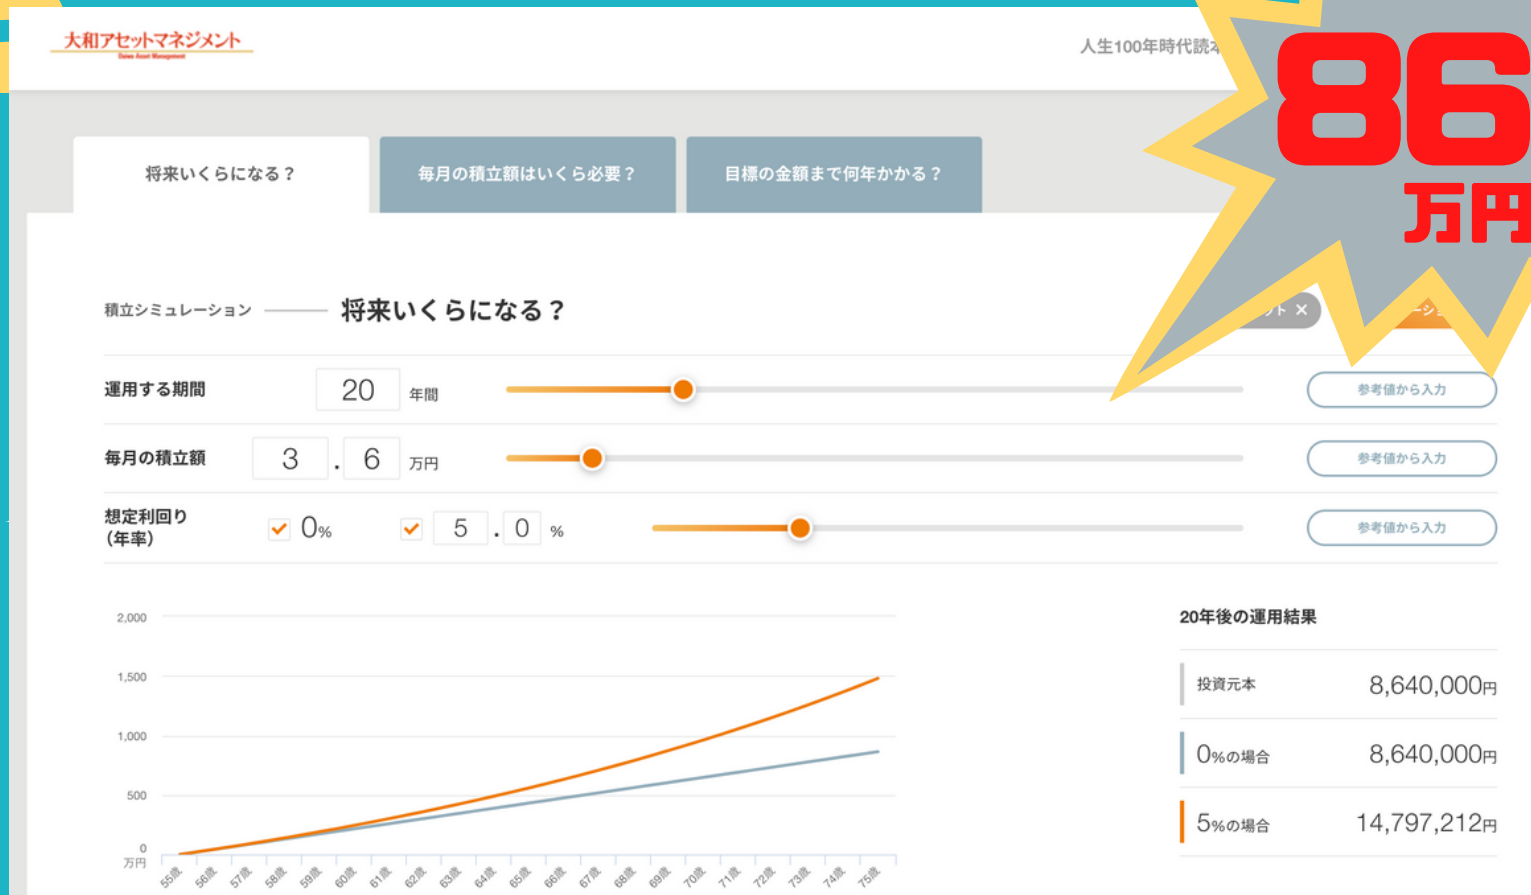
大和アセットマネジメント
Daiwa Asset Management

人生100年時代読み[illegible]

86
万円

将来いくらになる？

毎月の積立額はいくら必要？

目標の金額まで何年かかる？

積立シミュレーション —— 将来いくらになる？

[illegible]ット ×

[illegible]ーシ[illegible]

運用する期間 20 年間 参考値から入力

毎月の積立額 3 . 6 万円 参考値から入力

想定利回り（年率） 0% 5 . 0 % 参考値から入力

2,000
1,500
1,000
500
0
万円

55歳 56歳 57歳 58歳 59歳 60歳 61歳 62歳 63歳 64歳 65歳 66歳 67歳 68歳 69歳 70歳 71歳 72歳 73歳 74歳 75歳

20年後の運用結果

| | |
|---|---|
| 投資元本 | 8,640,000円 |
| 0%の場合 | 8,640,000円 |
| 5%の場合 | 14,797,212円 |